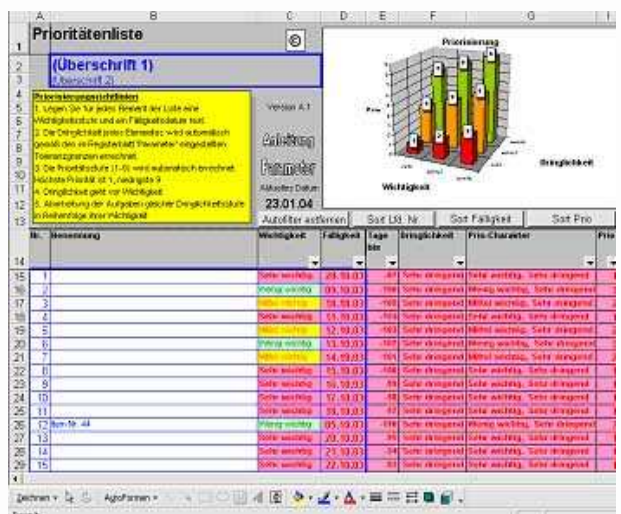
Prioritätenliste

(Überschrift 1)
Überschrift 2)

Priorisierungsrichtlinien
1. Legen Sie für jeden Bereich der Liste eine Wichtigkeitsstufe und ein Fälligkeitsdatum fest.
2. Die Dringlichkeit jedes Elementes wird automatisch gemäß den im Registerblatt 'Parameter' eingestellten Toleranzgrenzen errechnet.
3. Die Prioritätsstufe (1-9) wird automatisch berechnet. Höchste Priorität ist 1, niedrigste 9.
4. Dringlichkeit geht vor Wichtigkeit.
5. Abarbeitung der Aufgaben gleicher Dringlichkeitsstufe in Reihenfolge ihrer Wichtigkeit.

Version 4.1
Anleitung
Parameter
Aktuelles Datum
23.01.04

Priorisierung
Prio
Dringlichkeit
Wichtigkeit

Autofilter entfernen | Sort Lfd. Nr. | Sort Fälligkeit | Sort Prio

| Nr. | Benennung | Wichtigkeit | Fälligkeit | Tage bis | Dringlichkeit | Prio-Charakter |
|---|---|---|---|---|---|---|
| 1 | | Sehr wichtig | 28.10.03 | -87 | Sehr dringend | Sehr wichtig, Sehr dringend |
| 2 | | Wenig wichtig | 09.10.03 | -106 | Sehr dringend | Wenig wichtig, Sehr dringend |
| 3 | | Mittel wichtig | 19.10.03 | -106 | Sehr dringend | Mittel wichtig, Sehr dringend |
| 4 | | Sehr wichtig | 11.10.03 | -104 | Sehr dringend | Sehr wichtig, Sehr dringend |
| 5 | | Mittel wichtig | 12.10.03 | -103 | Sehr dringend | Mittel wichtig, Sehr dringend |
| 6 | | Wenig wichtig | 13.10.03 | -102 | Sehr dringend | Wenig wichtig, Sehr dringend |
| 7 | | Mittel wichtig | 14.10.03 | -101 | Sehr dringend | Mittel wichtig, Sehr dringend |
| 8 | | Sehr wichtig | 15.10.03 | -100 | Sehr dringend | Sehr wichtig, Sehr dringend |
| 9 | | Sehr wichtig | 16.10.03 | -99 | Sehr dringend | Sehr wichtig, Sehr dringend |
| 10 | | Sehr wichtig | 17.10.03 | -98 | Sehr dringend | Sehr wichtig, Sehr dringend |
| 11 | | Sehr wichtig | 18.10.03 | -97 | Sehr dringend | Sehr wichtig, Sehr dringend |
| 12 | Item-Nr. 44 | Wenig wichtig | 05.10.03 | -110 | Sehr dringend | Wenig wichtig, Sehr dringend |
| 13 | | Sehr wichtig | 20.10.03 | -95 | Sehr dringend | Sehr wichtig, Sehr dringend |
| 14 | | Sehr wichtig | 21.10.03 | -94 | Sehr dringend | Sehr wichtig, Sehr dringend |
| 15 | | Sehr wichtig | 22.10.03 | -93 | Sehr dringend | Sehr wichtig, Sehr dringend |

Zeichnen • AutoFormen •